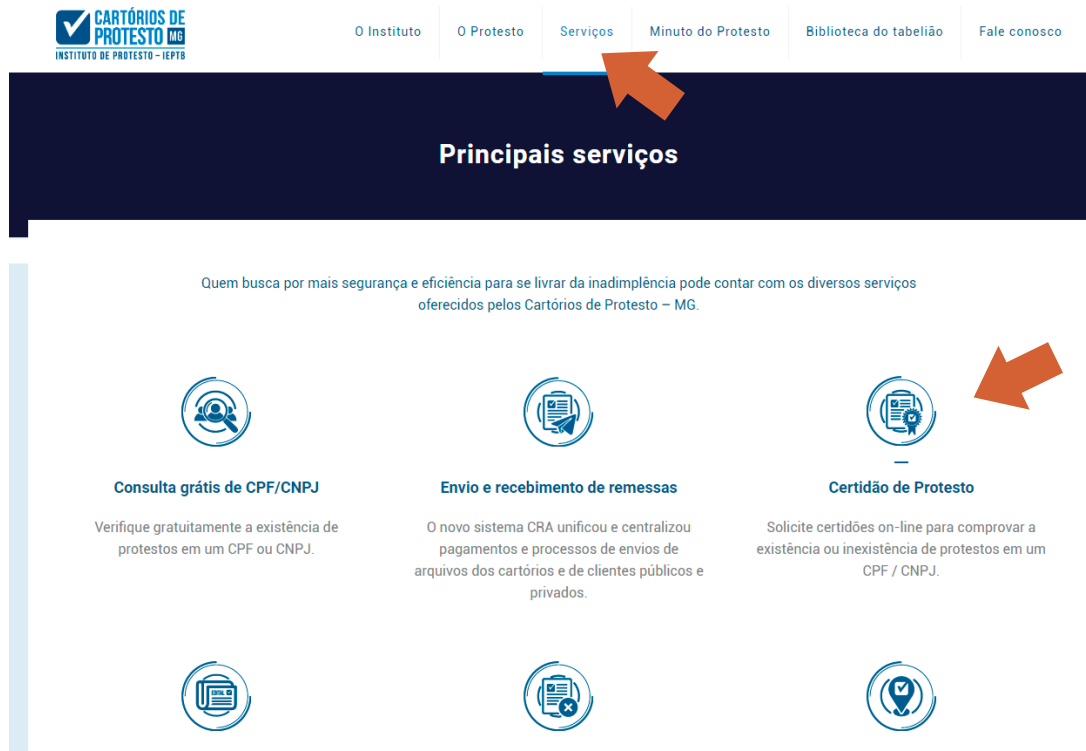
CARTÓRIOS DE PROTESTO MG
INSTITUTO DE PROTESTO - IEPTB

O Instituto
O Protesto
Serviços
Minuto do Protesto
Biblioteca do tabelião
Fale conosco

Principais serviços

Quem busca por mais segurança e eficiência para se livrar da inadimplência pode contar com os diversos serviços oferecidos pelos Cartórios de Protesto – MG.

Consulta grátis de CPF/CNPJ

Verifique gratuitamente a existência de protestos em um CPF ou CNPJ.

Envio e recebimento de remessas

O novo sistema CRA unificou e centralizou pagamentos e processos de envios de arquivos dos cartórios e de clientes públicos e privados.

Certidão de Protesto

Solicite certidões on-line para comprovar a existência ou inexistência de protestos em um CPF / CNPJ.

EDITAL